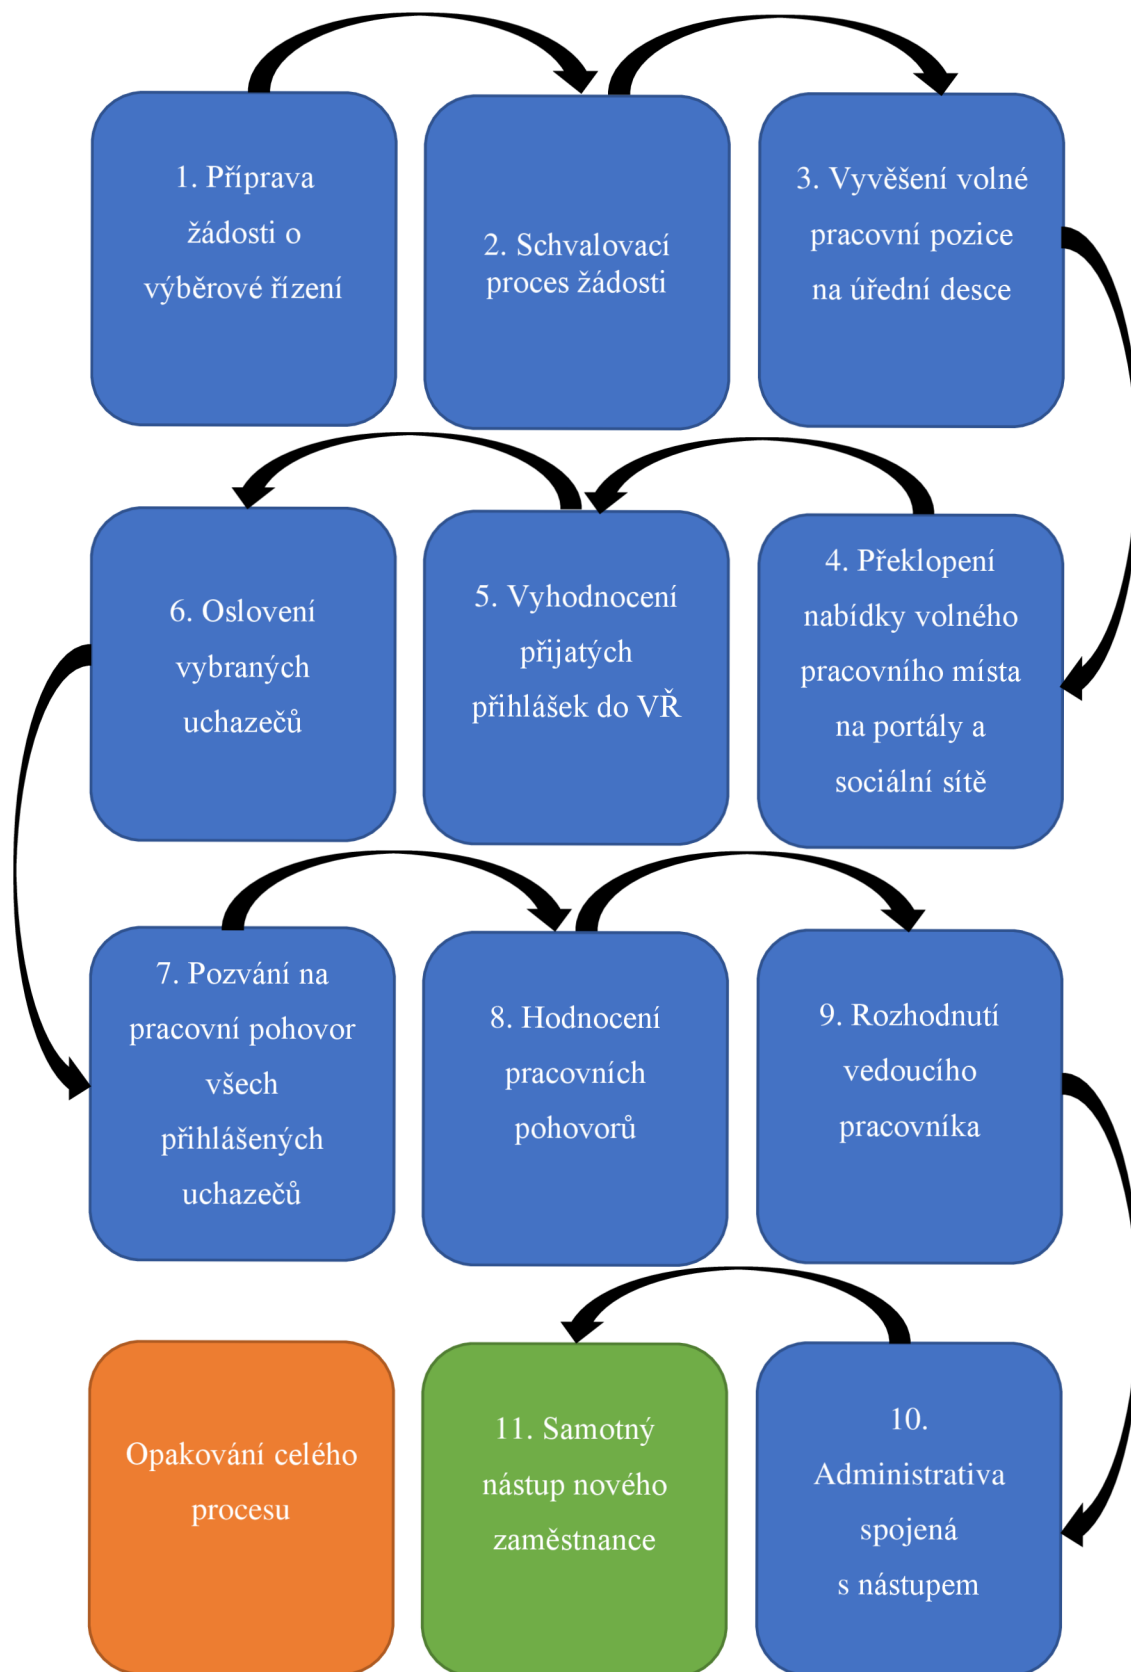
1. Příprava žádosti o výběrové řízení

2. Schvalovací proces žádosti

3. Vyvěšení volné pracovní pozice na úřední desce

6. Oslovení vybraných uchazečů

5. Vyhodnocení přijatých přihlášek do VŘ

4. Překlopení nabídky volného pracovního místa na portály a sociální sítě

7. Pozvání na pracovní pohovor všech přihlášených uchazečů

8. Hodnocení pracovních pohovorů

9. Rozhodnutí vedoucího pracovníka

Opakování celého procesu

11. Samotný nástup nového zaměstnance

10. Administrativa spojená s nástupem